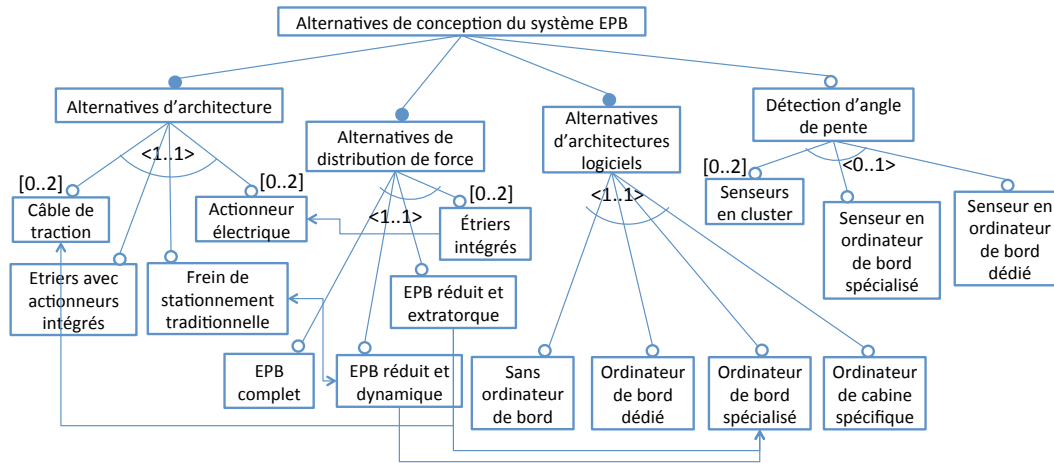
Alternatives de conception du système EPB

Alternatives d'architecture

<1..1>

[0..2]

[0..2]

Câble de traction

Actionneur électrique

Etriers avec actionneurs intégrés

Frein de stationnement traditionnelle

Alternatives de distribution de force

<1..1>

[0..2]

Étriers intégrés

EPB réduit et extratorque

EPB complet

EPB réduit et dynamique

Alternatives d'architectures logiciels

<1..1>

Sans ordinateur de bord

Ordinateur de bord dédié

Ordinateur de bord spécialisé

Ordinateur de cabine spécifique

Détection d'angle de pente

[0..2]

<0..1>

Senseurs en cluster

Senseur en ordinateur de bord spécialisé

Senseur en ordinateur de bord dédié